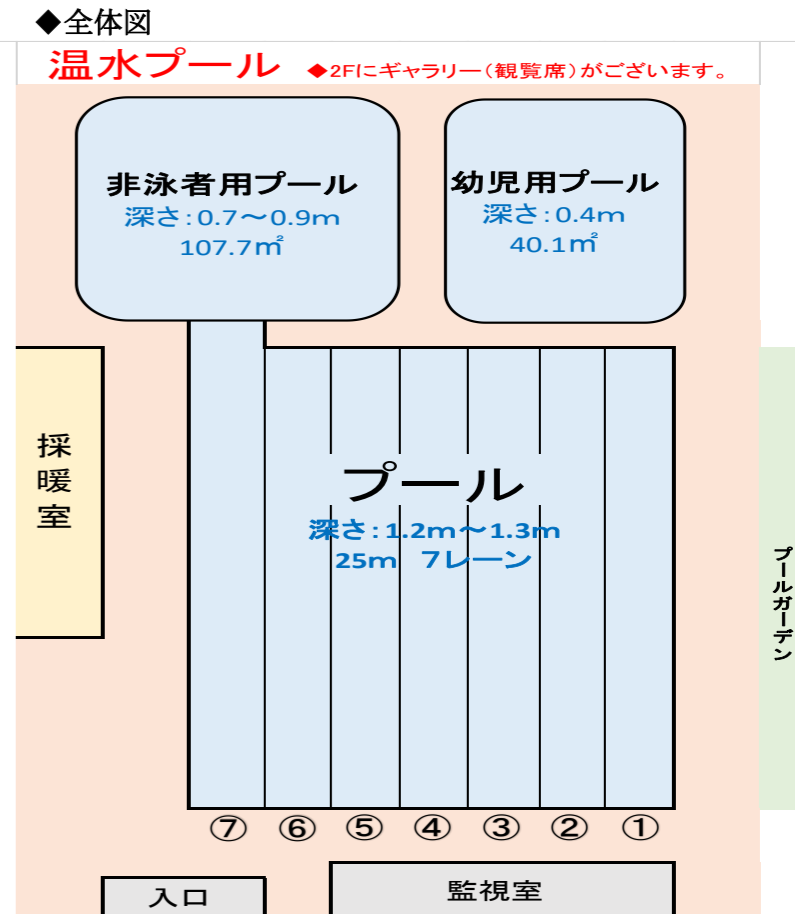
◆全体図

温水プール ◆2Fにギャラリー（観覧席）がございます。

非泳者用プール
深さ：0.7～0.9m
107.7㎡

幼児用プール
深さ：0.4m
40.1㎡

採暖室

プール
深さ：1.2m～1.3m
25m 7レーン

プールガーデン

⑦ ⑥ ⑤ ④ ③ ② ①

入口

監視室